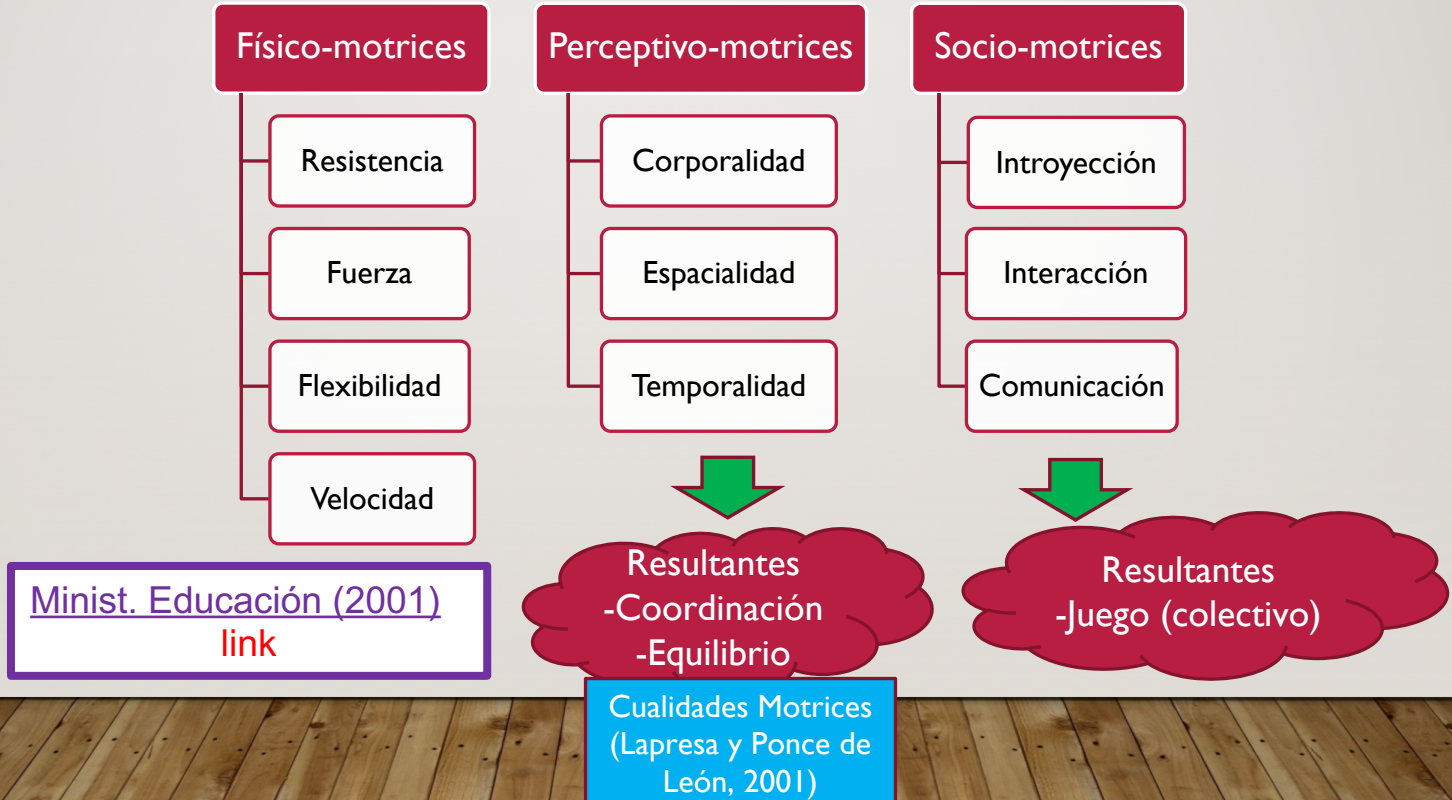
Físico-motrices

Resistencia

Fuerza

Flexibilidad

Velocidad

Perceptivo-motrices

Corporalidad

Espacialidad

Temporalidad

Socio-motrices

Introyección

Interacción

Comunicación

Resultantes
-Coordinación
-Equilibrio

Resultantes
-Juego (colectivo)

Minist. Educación (2001)
link

Cualidades Motrices (Lapresa y Ponce de León, 2001)